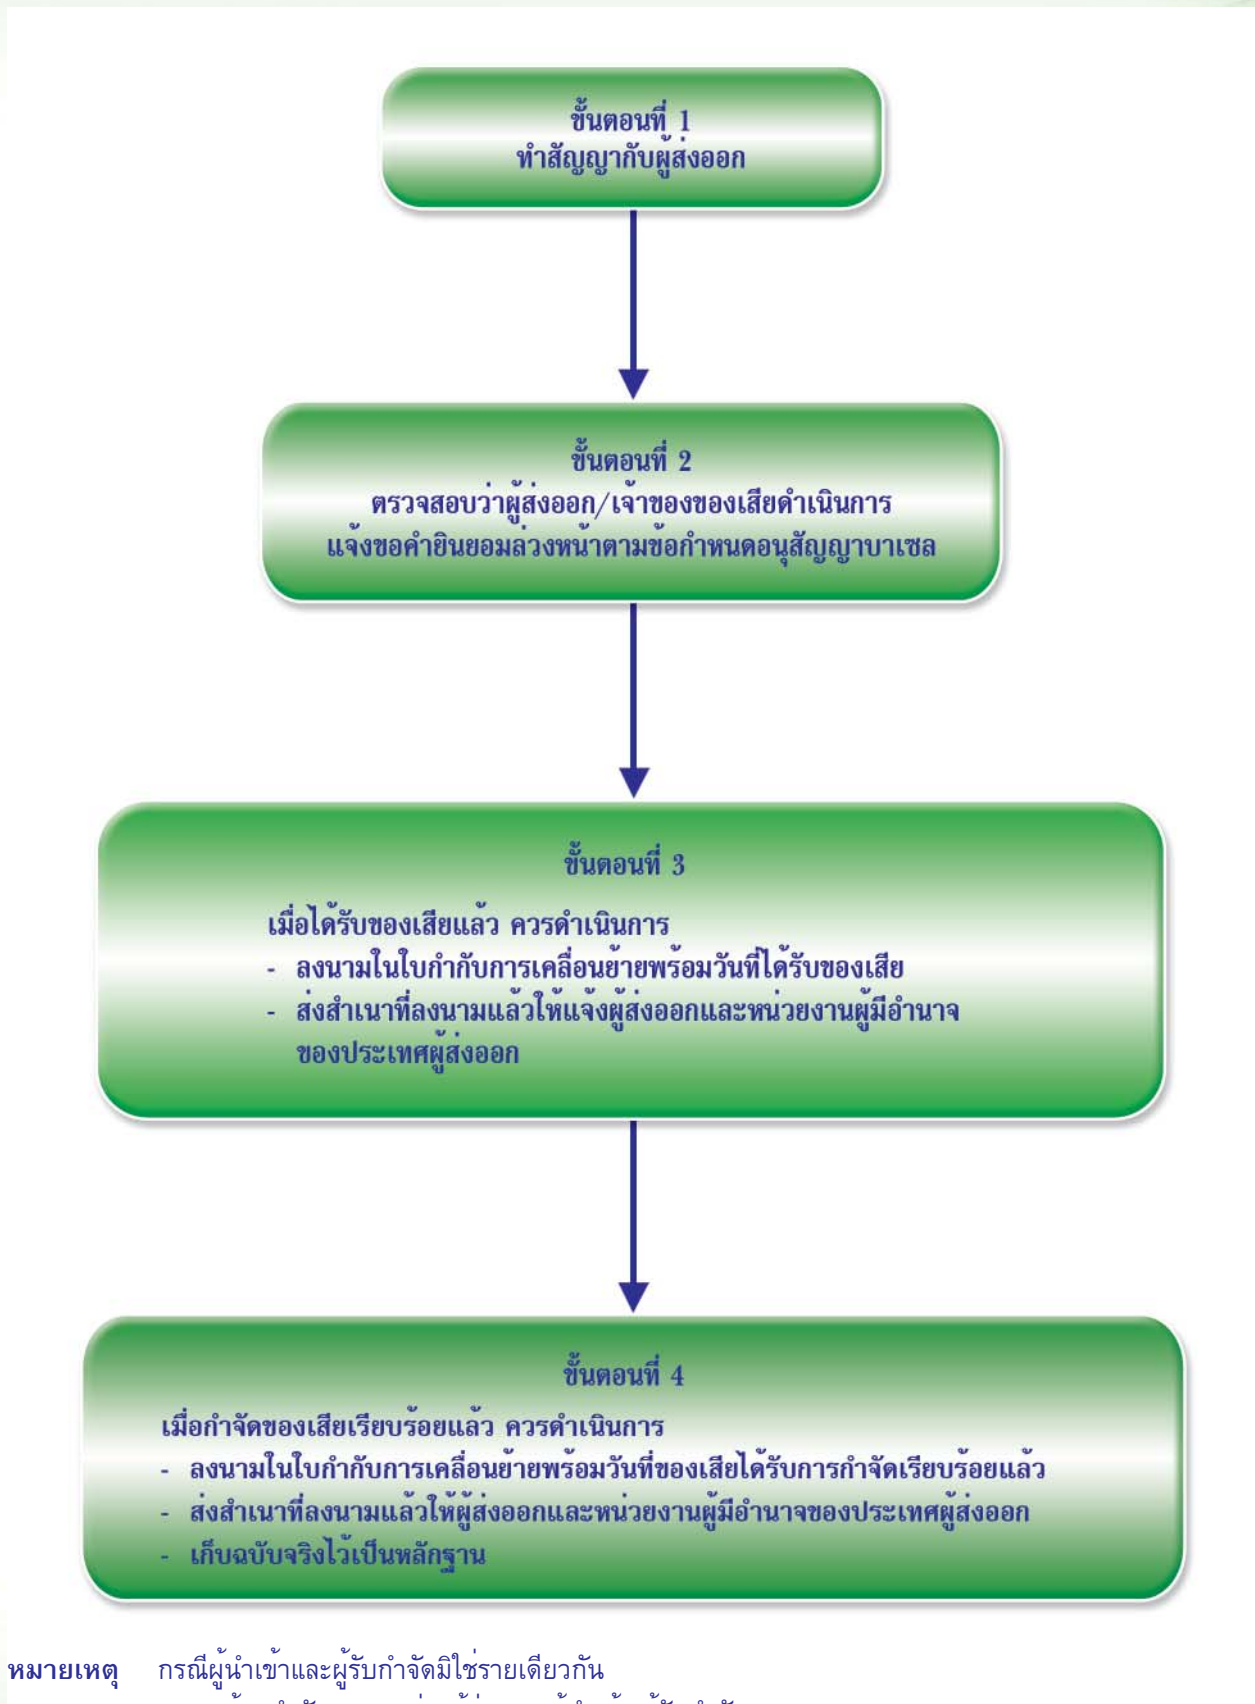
ขั้นตอนที่ 1
ทำสัญญากับผู้ส่งออก

ขั้นตอนที่ 2
ตรวจสอบว่าผู้ส่งออก/เจ้าของของเสียดำเนินการ แจ้งขอคำยินยอมล่วงหน้าตามข้อกำหนดอนุสัญญาบาเซล

ขั้นตอนที่ 3
เมื่อได้รับของเสียแล้ว ควรดำเนินการ
- ลงนามในใบกำกับการเคลื่อนย้ายพร้อมวันที่ได้รับของเสีย
- ส่งสำเนาที่ลงนามแล้วให้แจ้งผู้ส่งออกและหน่วยงานผู้มีอำนาจของประเทศผู้ส่งออก

ขั้นตอนที่ 4
เมื่อกำจัดของเสียเรียบร้อยแล้ว ควรดำเนินการ
- ลงนามในใบกำกับการเคลื่อนย้ายพร้อมวันที่ของเสียได้รับการกำจัดเรียบร้อยแล้ว
- ส่งสำเนาที่ลงนามแล้วให้ผู้ส่งออกและหน่วยงานผู้มีอำนาจของประเทศผู้ส่งออก
- เก็บฉบับจริงไว้เป็นหลักฐาน

หมายเหตุ กรณีผู้นำเข้าและผู้รับกำจัดมิใช่รายเดียวกัน
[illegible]